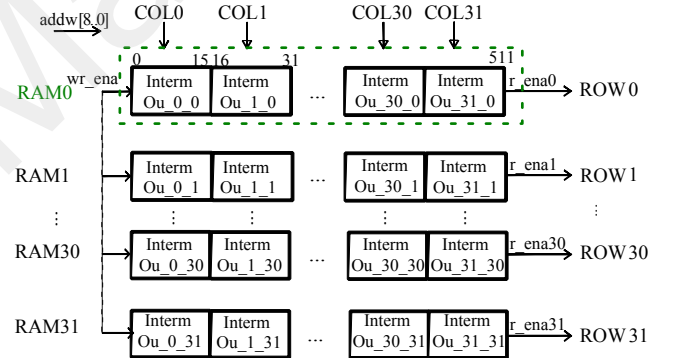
addw[8,0]

COL0 COL1 COL30 COL31

0 15 16 31 511

RAM0 wr_ena

Interm Ou_0_0 | Interm Ou_1_0 | ... | Interm Ou_30_0 | Interm Ou_31_0 | r_ena0 ROW0

RAM1

Interm Ou_0_1 | Interm Ou_1_1 | ... | Interm Ou_30_1 | Interm Ou_31_1 | r_ena1 ROW1

⋮ ⋮ ⋮ ⋮ ⋮ ⋮

RAM30

Interm Ou_0_30 | Interm Ou_1_30 | ... | Interm Ou_30_30 | Interm Ou_31_30 | r_ena30 ROW30

RAM31

Interm Ou_0_31 | Interm Ou_1_31 | ... | Interm Ou_30_31 | Interm Ou_31_31 | r_ena31 ROW31